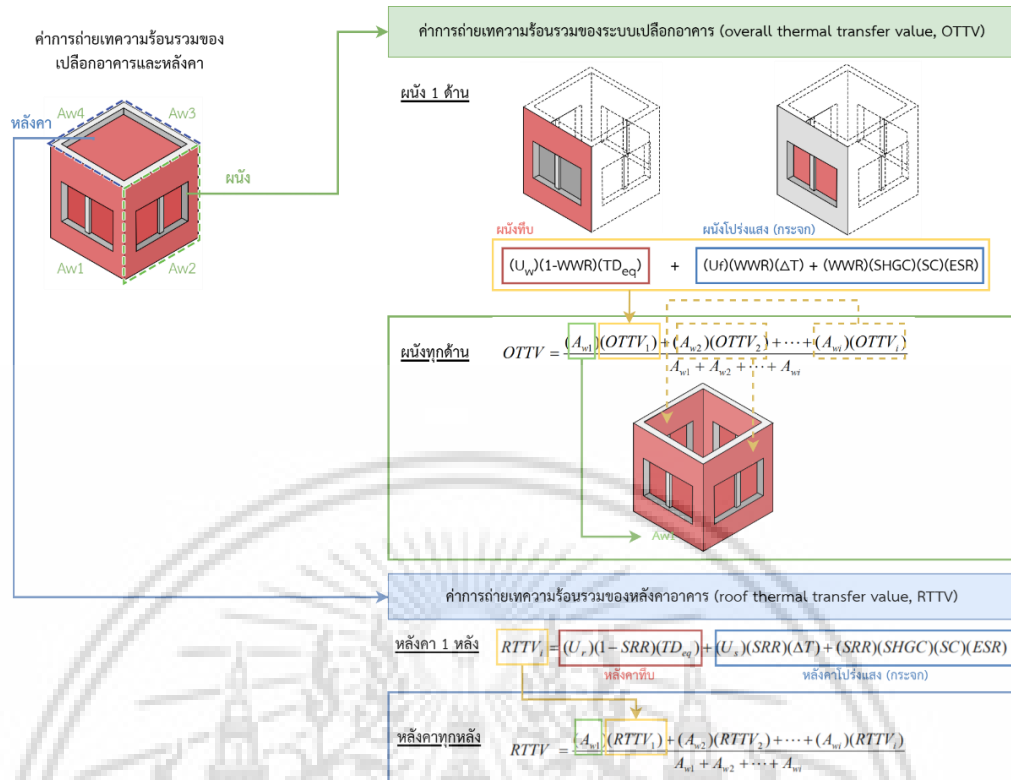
ค่าการถ่ายเทความร้อนรวมของเปลือกอาคารและหลังคา

หลังคา

Aw4

Aw3

ผนัง

Aw1

Aw2

ค่าการถ่ายเทความร้อนรวมของระบบเปลือกอาคาร (overall thermal transfer value, OTTV)

ผนัง 1 ด้าน

ผนังทึบ

ผนังโปร่งแสง (กระจก)

$(U_w)(1\text{-}WWR)(TD_{eq})$ + $(Uf)(WWR)(\Delta T) + (WWR)(SHGC)(SC)(ESR)$

ผนังทุกด้าน

$OTTV = \frac{(A_{w1})(OTTV_1)+(A_{w2})(OTTV_2)+\cdots+(A_{wi})(OTTV_i)}{A_{w1}+A_{w2}+\cdots+A_{wi}}$

Aw1

ค่าการถ่ายเทความร้อนรวมของหลังคาอาคาร (roof thermal transfer value, RTTV)

หลังคา 1 หลัง

$RTTV_i = (U_r)(1-SRR)(TD_{eq}) + (U_s)(SRR)(\Delta T) + (SRR)(SHGC)(SC)(ESR)$

หลังคาทึบ

หลังคาโปร่งแสง (กระจก)

หลังคาทุกหลัง

$RTTV = \frac{(A_{w1})(RTTV_1)+(A_{w2})(RTTV_2)+\cdots+(A_{wi})(RTTV_i)}{A_{w1}+A_{w2}+\cdots+A_{wi}}$